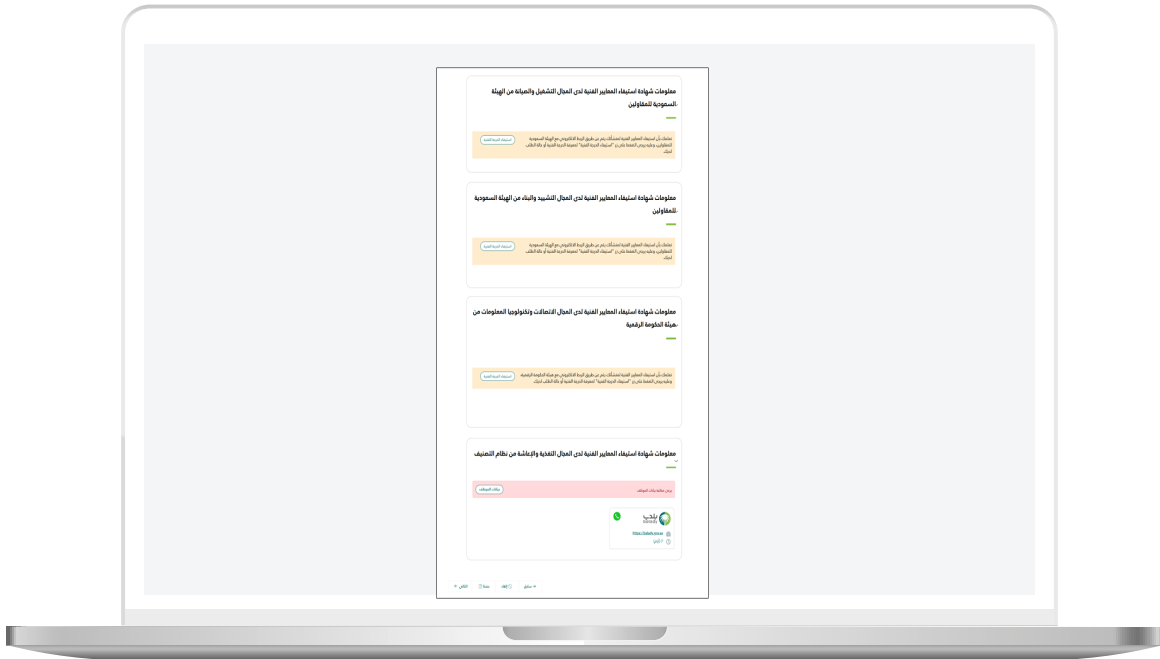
معلومات شهادة استيفاء المعايير الفنية لدى المجال التشغيل والصيانة من الهيئة السعودية للمقاولين.

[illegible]

استيفاء الدرجة الفنية

معلومات شهادة استيفاء المعايير الفنية لدى المجال التشييد والبناء من الهيئة السعودية للمقاولين.

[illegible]

استيفاء الدرجة الفنية

معلومات شهادة استيفاء المعايير الفنية لدى المجال الاتصالات وتكنولوجيا المعلومات من هيئة الحكومة الرقمية.

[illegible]

استيفاء الدرجة الفنية

معلومات شهادة استيفاء المعايير الفنية لدى المجال التغذية والإعاشة من نظام التصنيف.

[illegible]

بيانات الموظف

بلدي

https://balady.gov.sa

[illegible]

سابق | إلغاء | حفظ | التالي